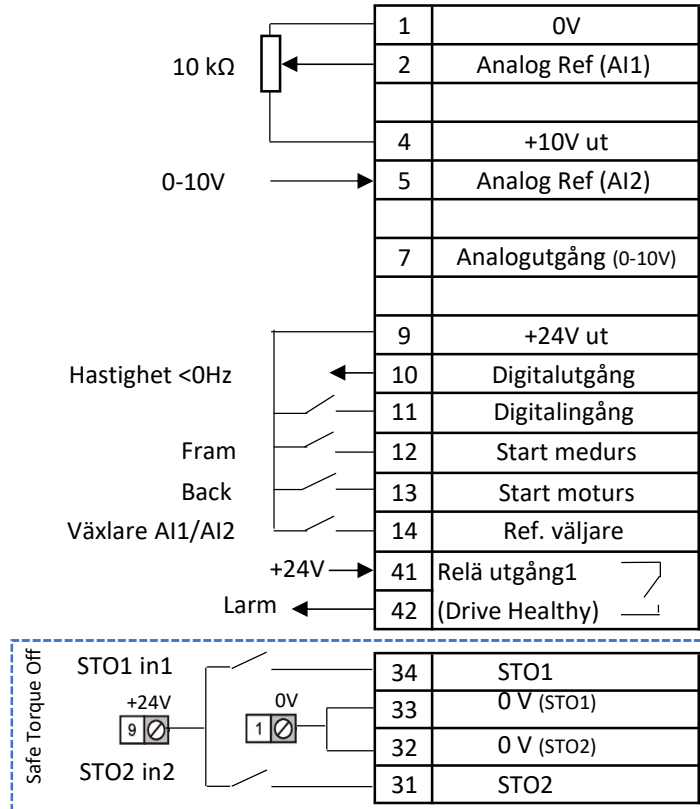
10 kΩ

| 1 | 0V |
|---|---|
| 2 | Analog Ref (AI1) |
| | |
| 4 | +10V ut |
| 5 | Analog Ref (AI2) |
| | |
| 7 | Analogutgång (0-10V) |
| | |
| 9 | +24V ut |
| 10 | Digitalutgång |
| 11 | Digitalingång |
| 12 | Start medurs |
| 13 | Start moturs |
| 14 | Ref. väljare |
| 41 | Relä utgång1 |
| 42 | (Drive Healthy) |

0-10V

Hastighet <0Hz

Fram

Back

Växlare AI1/AI2

+24V

Larm

Safe Torque Off

STO1 in1

+24V

9

0V

1

STO2 in2

| 34 | STO1 |
|---|---|
| 33 | 0 V (STO1) |
| 32 | 0 V (STO2) |
| 31 | STO2 |